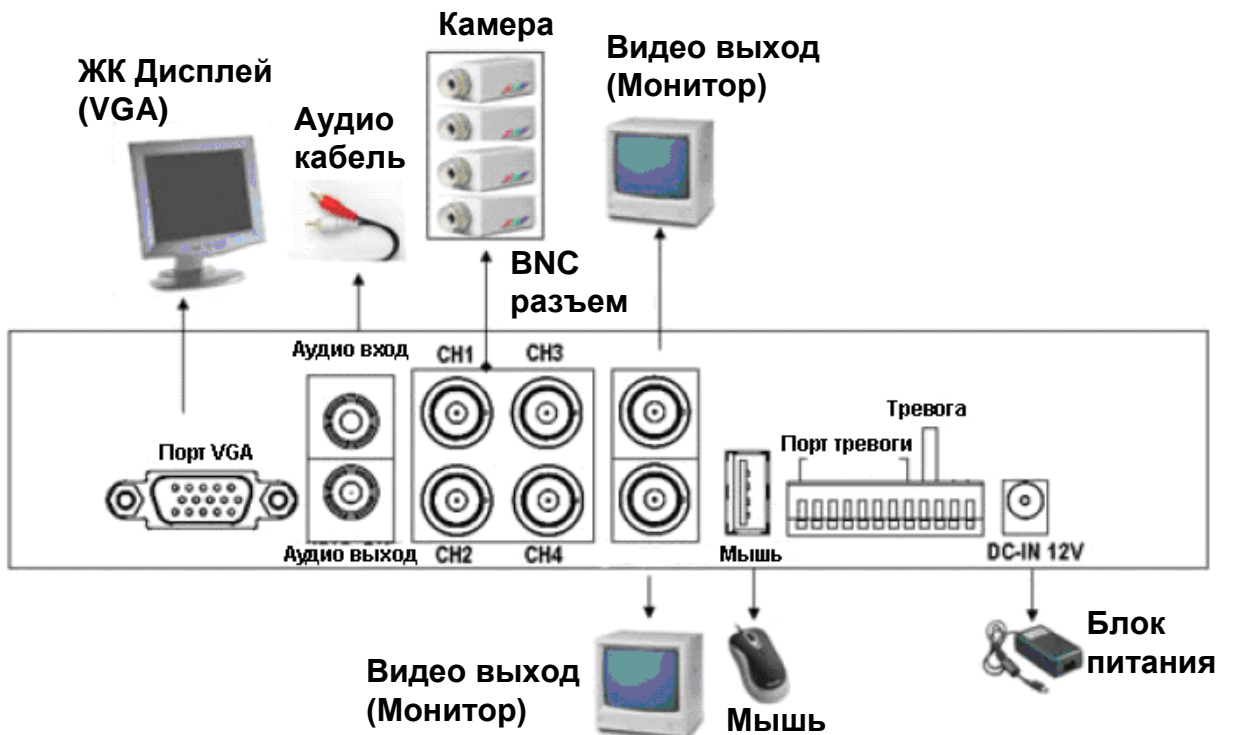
Камера

Видео выход (Монитор)

ЖК Дисплей (VGA)

Аудио кабель

BNC разъем

Аудио вход

CH1

CH3

Тревога

Порт тревоги

Порт VGA

Аудио выход

CH2

CH4

Мышь

DC-IN 12V

Видео выход (Монитор)

Мышь

Блок питания